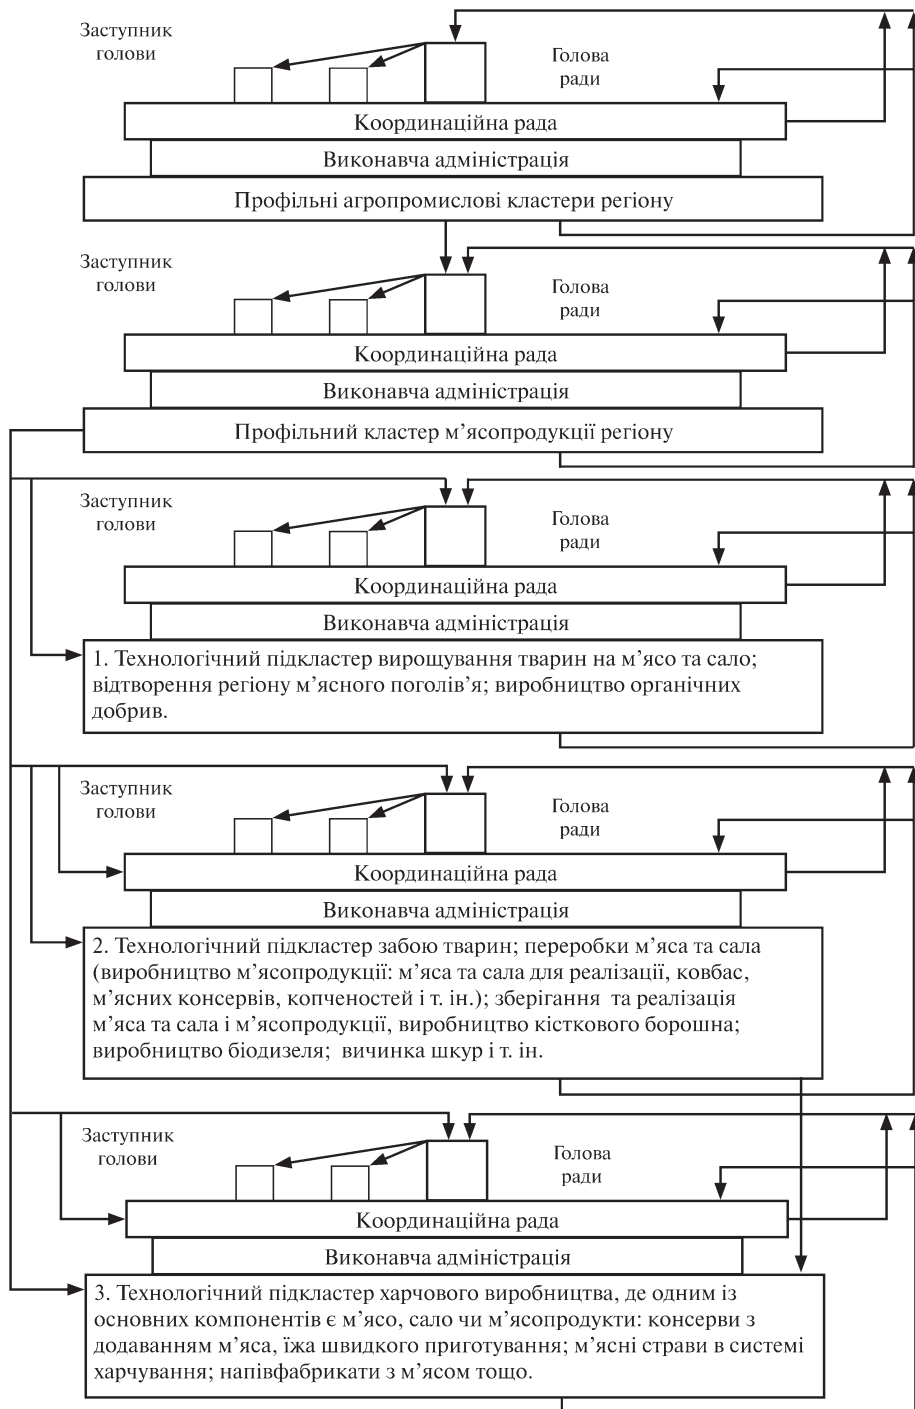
Заступник голови

Голова ради

Координаційна рада

Виконавча адміністрація

Профільні агропромислові кластери регіону

Заступник голови

Голова ради

Координаційна рада

Виконавча адміністрація

Профільний кластер м’ясопродукції регіону

Заступник голови

Голова ради

Координаційна рада

Виконавча адміністрація

1. Технологічний підкластер вирощування тварин на м’ясо та сало; відтворення регіону м’ясного поголів’я; виробництво органічних добрив.

Заступник голови

Голова ради

Координаційна рада

Виконавча адміністрація

2. Технологічний підкластер забою тварин; переробки м’яса та сала (виробництво м’ясопродукції: м’яса та сала для реалізації, ковбас, м’ясних консервів, копченостей і т. ін.); зберігання та реалізація м’яса та сала і м’ясопродукції, виробництво кісткового борошна; виробництво біодизеля; вичинка шкур і т. ін.

Заступник голови

Голова ради

Координаційна рада

Виконавча адміністрація

3. Технологічний підкластер харчового виробництва, де одним із основних компонентів є м’ясо, сало чи м’ясопродукти: консерви з додаванням м’яса, їжа швидкого приготування; м’ясні страви в системі харчування; напівфабрикати з м’ясом тощо.